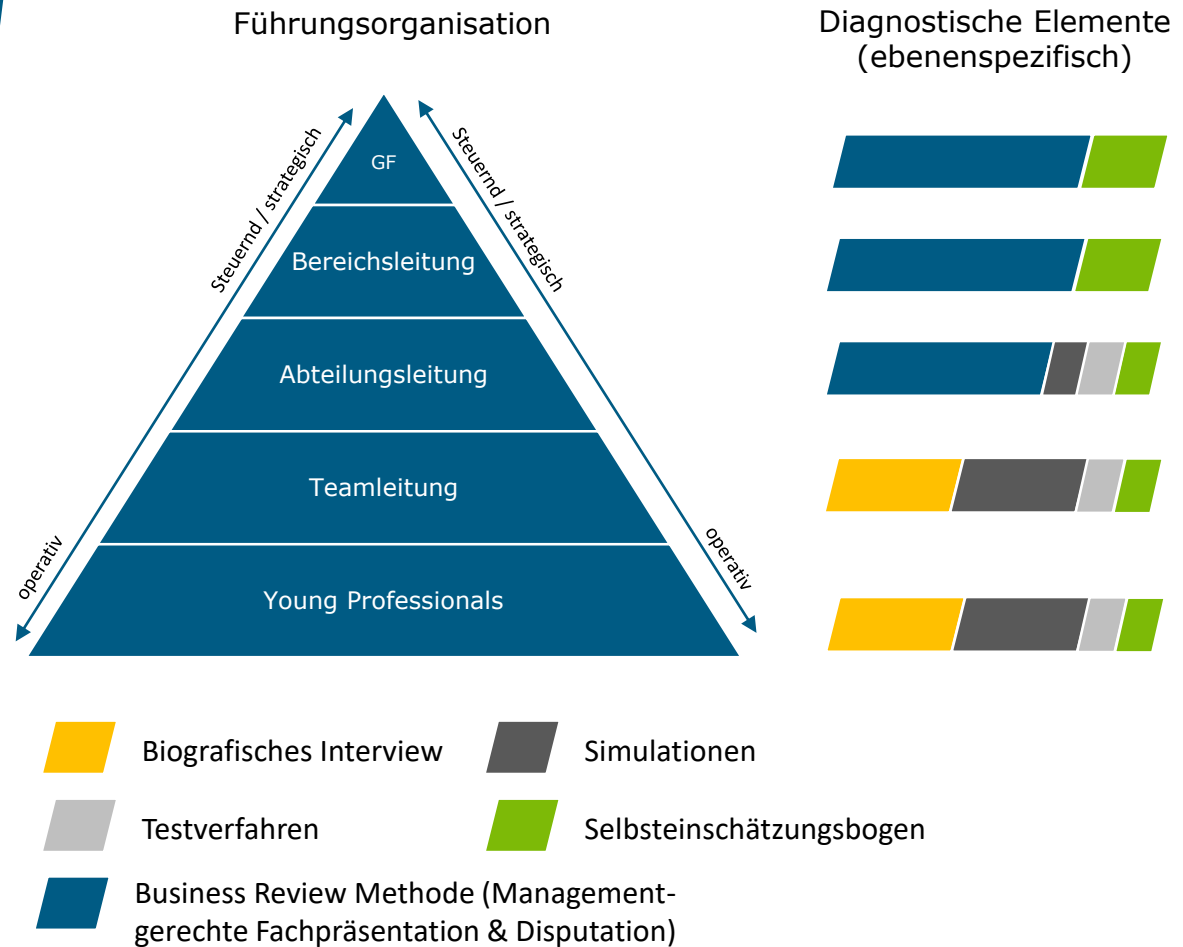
Führungsorganisation

Diagnostische Elemente (ebenenspezifisch)

Steuernd / strategisch

Steuernd / strategisch

GF

Bereichsleitung

Abteilungsleitung

Teamleitung

Young Professionals

operativ

operativ

Biografisches Interview

Simulationen

Testverfahren

Selbsteinschätzungsbogen

Business Review Methode (Management-gerechte Fachpräsentation & Disputation)